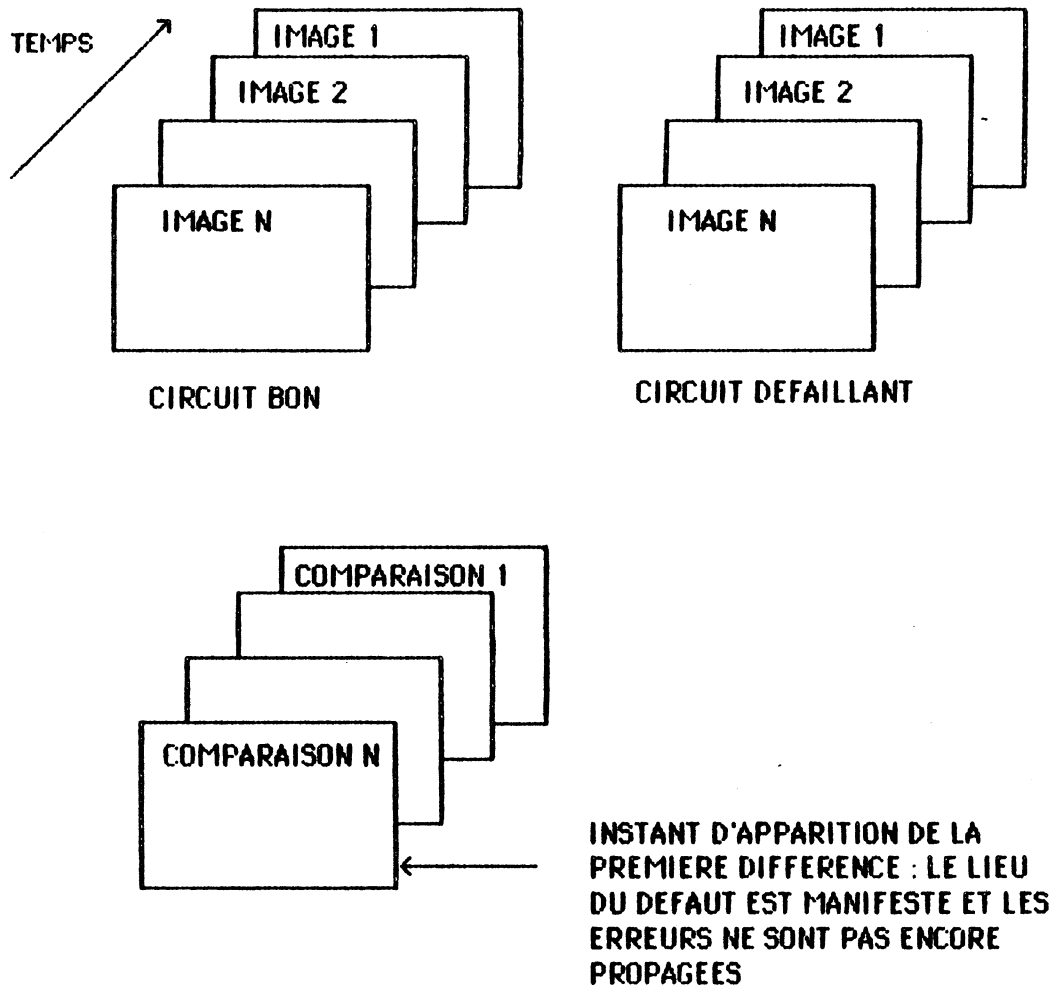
TEMPS

IMAGE 1

IMAGE 2

IMAGE N

CIRCUIT BON

IMAGE 1

IMAGE 2

IMAGE N

CIRCUIT DEFAILLANT

COMPARAISON 1

COMPARAISON N

INSTANT D'APPARITION DE LA PREMIERE DIFFERENCE : LE LIEU DU DEFAUT EST MANIFESTE ET LES ERREURS NE SONT PAS ENCORE PROPAGEES